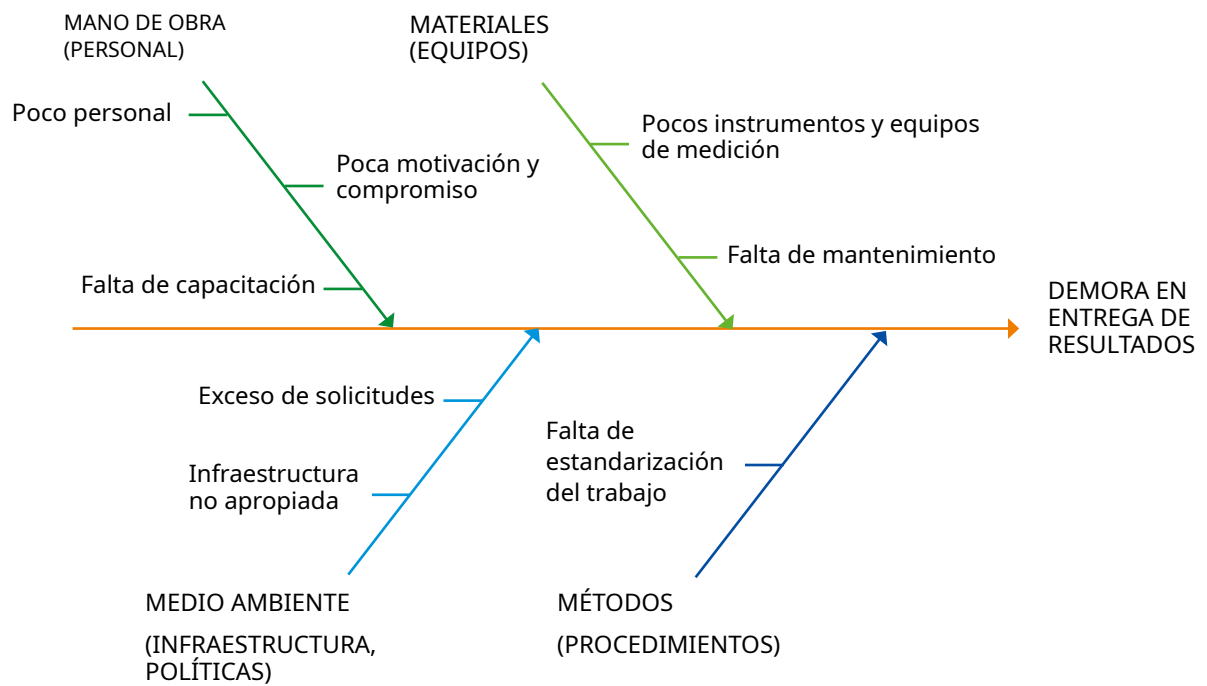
MANO DE OBRA (PERSONAL)

Poco personal

Poca motivación y compromiso

Falta de capacitación

MATERIALES (EQUIPOS)

Pocos instrumentos y equipos de medición

Falta de mantenimiento

DEMORA EN ENTREGA DE RESULTADOS

Exceso de solicitudes

Infraestructura no apropiada

MEDIO AMBIENTE

(INFRAESTRUCTURA, POLÍTICAS)

Falta de estandarización del trabajo

MÉTODOS

(PROCEDIMIENTOS)